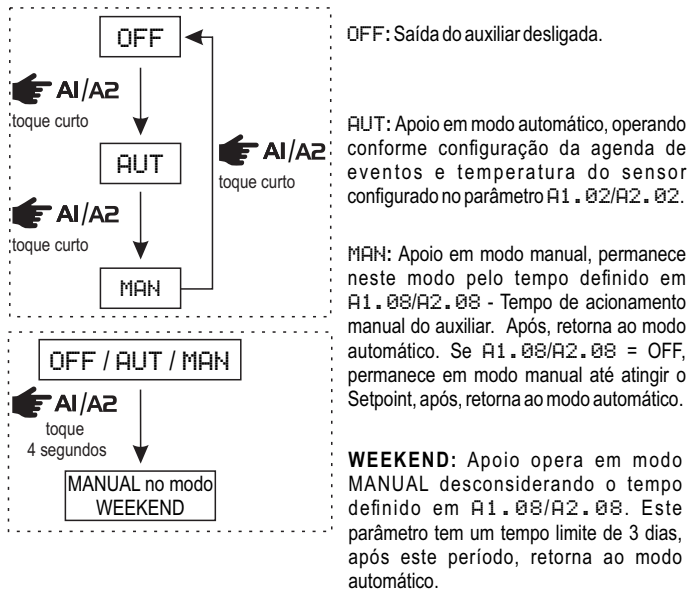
OFF

A1/A2
toque curto

AUT

A1/A2
toque curto

A1/A2
toque curto

MAN

OFF / AUT / MAN

A1/A2
toque
4 segundos

MANUAL no modo
WEEKEND

OFF: Saída do auxiliar desligada.

AUT: Apoio em modo automático, operando conforme configuração da agenda de eventos e temperatura do sensor configurado no parâmetro A1.02/A2.02.

MAN: Apoio em modo manual, permanece neste modo pelo tempo definido em A1.08/A2.08 - Tempo de acionamento manual do auxiliar. Após, retorna ao modo automático. Se A1.08/A2.08 = OFF, permanece em modo manual até atingir o Setpoint, após, retorna ao modo automático.

WEEKEND: Apoio opera em modo MANUAL desconsiderando o tempo definido em A1.08/A2.08. Este parâmetro tem um tempo limite de 3 dias, após este período, retorna ao modo automático.